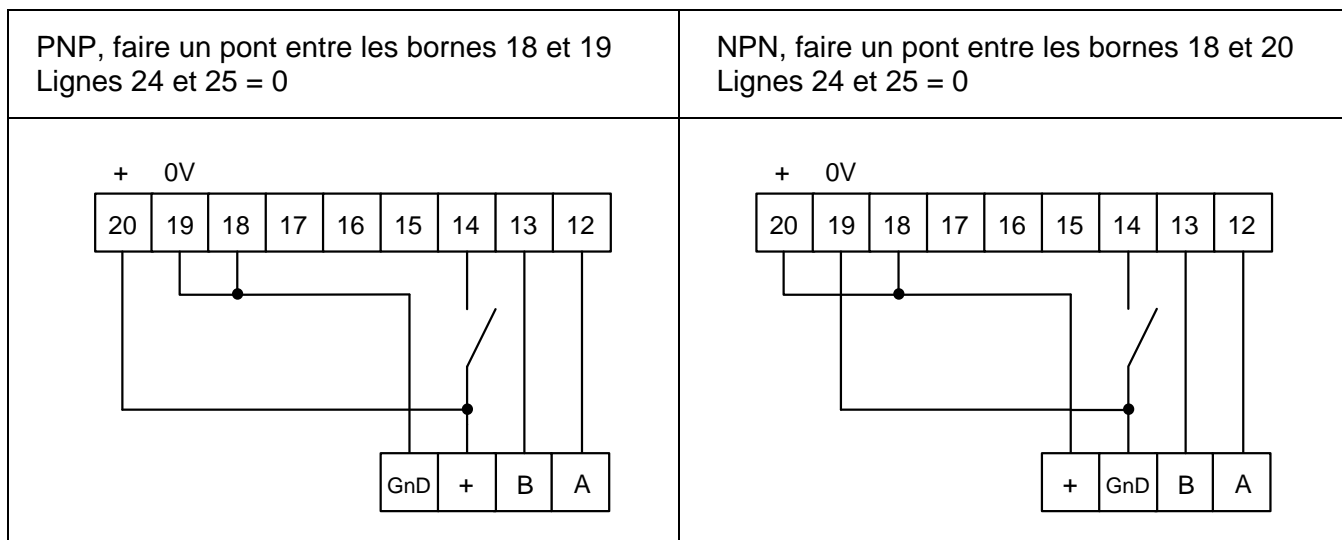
| PNP, faire un pont entre les bornes 18 et 19 Lignes 24 et 25 = 0 | NPN, faire un pont entre les bornes 18 et 20 Lignes 24 et 25 = 0 |
|---|---|
| + 0V 20 19 18 17 16 15 14 13 12 GnD + B A | + 0V 20 19 18 17 16 15 14 13 12 + GnD B A |